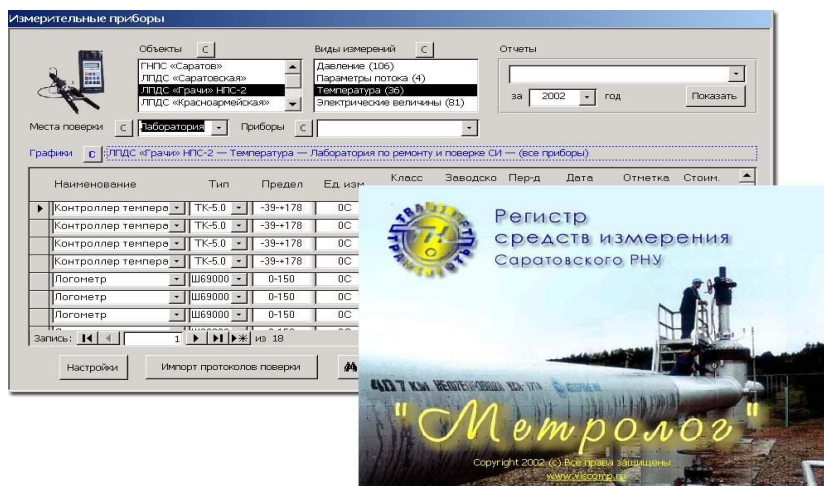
Измерительные приборы

Объекты С
ГНПС «Саратов»
ЛПДС «Саратовская»
ЛПДС «Грачи» НПС-2
ЛПДС «Красноармейская»

Виды измерений С
Давление (106)
Параметры потока (4)
Температура (36)
Электрические величины (81)

Отчеты
за 2002 год Показать

Места поверки С Лаборатория Приборы С

Графики С ЛПДС «Грачи» НПС-2 — Температура — Лаборатория по ремонту и поверке СИ — (все приборы)

| Наименование | Тип | Предел | Ед. изм | Класс | Заводско | Пер-д | Дата | Отметка | Стоим. |
|---|---|---|---|---|---|---|---|---|---|
| Контроллер темпера | ТК-5.0 | -39÷+178 | 0С | | | | | | |
| Контроллер темпера | ТК-5.0 | -39÷+178 | 0С | | | | | | |
| Контроллер темпера | ТК-5.0 | -39÷+178 | 0С | | | | | | |
| Контроллер темпера | ТК-5.0 | -39÷+178 | 0С | | | | | | |
| Логометр | Ш69000 | 0-150 | 0С | | | | | | |
| Логометр | Ш69000 | 0-150 | 0С | | | | | | |
| Логометр | Ш69000 | 0-150 | 0С | | | | | | |

Запись: 1 из 18

Настройки Импорт протоколов поверки

ТРАНСНЕФТЬ

Регистр средств измерения Саратовского РНУ

407 км НЕФТЕПРОВОДА

"Метролог"

Copyright 2002 (c) Все права защищены
www.viscomp.ru